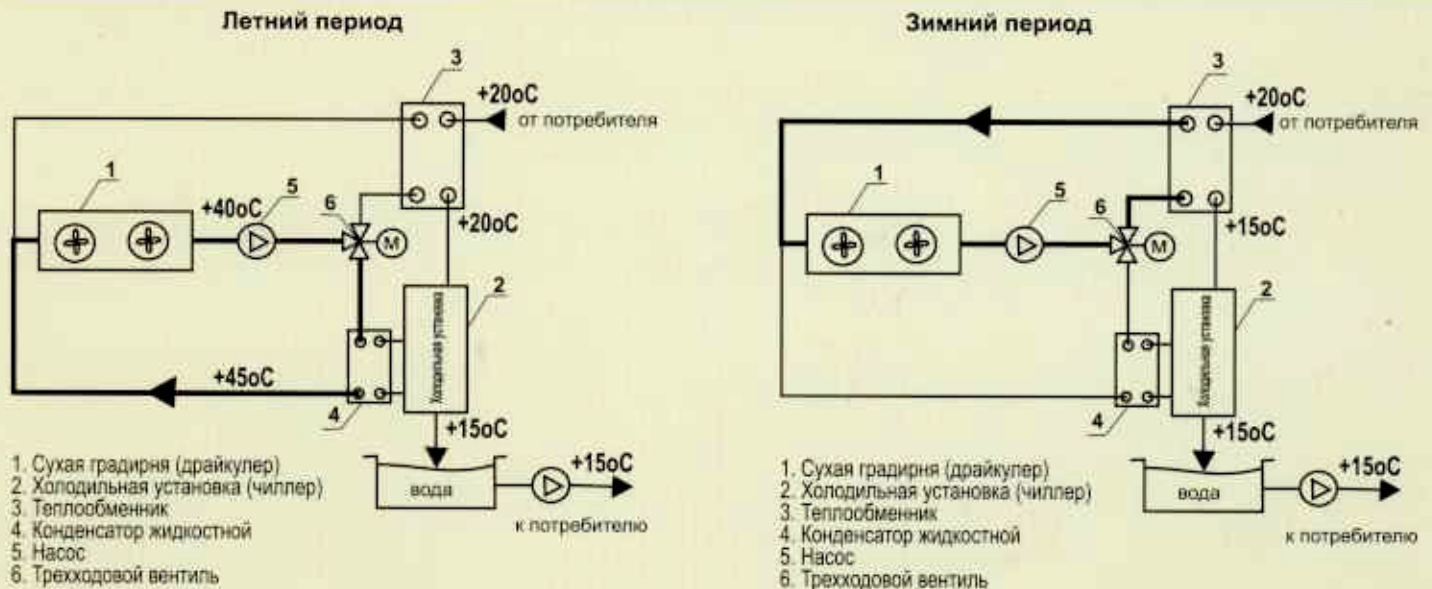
Летний период

3
+20oC
от потребителя
1
+40oC
5
6
M
+20oC
2
Холодильная установка
+45oC
4
+15oC
+15oC
вода
к потребителю

1. Сухая градирня (драйкулер)
2. Холодильная установка (чиллер)
3. Теплообменник
4. Конденсатор жидкостной
5. Насос
6. Трехходовой вентиль

Зимний период

3
+20oC
от потребителя
1
5
6
M
+15oC
2
Холодильная установка
4
+15oC
+15oC
вода
к потребителю

1. Сухая градирня (драйкулер)
2. Холодильная установка (чиллер)
3. Теплообменник
4. Конденсатор жидкостной
5. Насос
6. Трехходовой вентиль